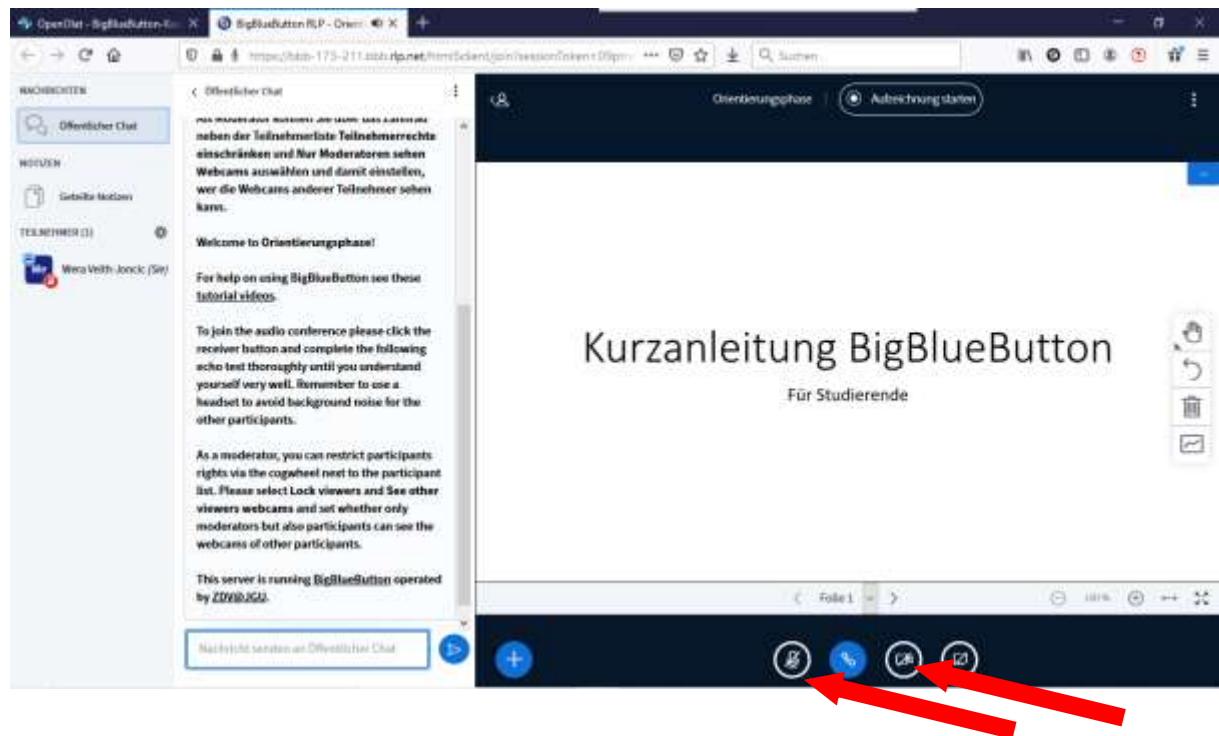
OpenOlat - BigBlueButton-Ko ×
BigBlueButton RLP - Orien ×
https://bbb-175-211.bbb.rlp.net/html5client/join?sessionToken=
Suchen

NACHRICHTEN
Öffentlicher Chat
NOTIZEN
Geteilte Notizen
TEILNEHMER (1)
Wera Veith-Joncic (Sie)

< Öffentlicher Chat

Als Moderator können Sie über das Zahnrad neben der Teilnehmerliste Teilnehmerrechte einschränken und Nur Moderatoren sehen Webcams auswählen und damit einstellen, wer die Webcams anderer Teilnehmer sehen kann.

Welcome to Orientierungsphase!

For help on using BigBlueButton see these tutorial videos.

To join the audio conference please click the receiver button and complete the following echo test thoroughly until you understand yourself very well. Remember to use a headset to avoid background noise for the other participants.

As a moderator, you can restrict participants rights via the cogwheel next to the participant list. Please select Lock viewers and See other viewers webcams and set whether only moderators but also participants can see the webcams of other participants.

This server is running BigBlueButton operated by ZDV@JGU.

Nachricht senden an Öffentlicher Chat

Orientierungsphase
Aufzeichnung starten

Kurzanleitung BigBlueButton
Für Studierende

Folie 1
100%